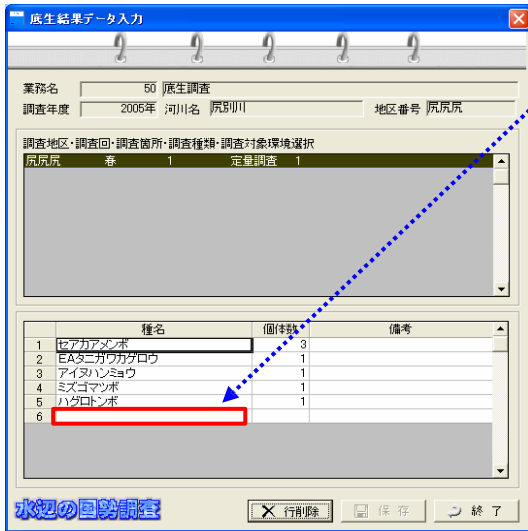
底生結果データ入力

業務名 50 底生調査
調査年度 2005年 河川名 尻別川 地区番号 尻尻尻

調査地区・調査回・調査箇所・調査種類・調査対象環境選択
尻尻尻 春 1 定量調査 1

| | 種名 | 個体数 | 備考 |
|---|---|---|---|
| 1 | セアカアメンボ | 3 | |
| 2 | EAタニガワカゲロウ | 1 | |
| 3 | アイヌハンミョウ | 1 | |
| 4 | ミズゴマツボ | 1 | |
| 5 | ハグロトンボ | 1 | |
| 6 | | | |

水辺の国勢調査

行削除 保存 終了